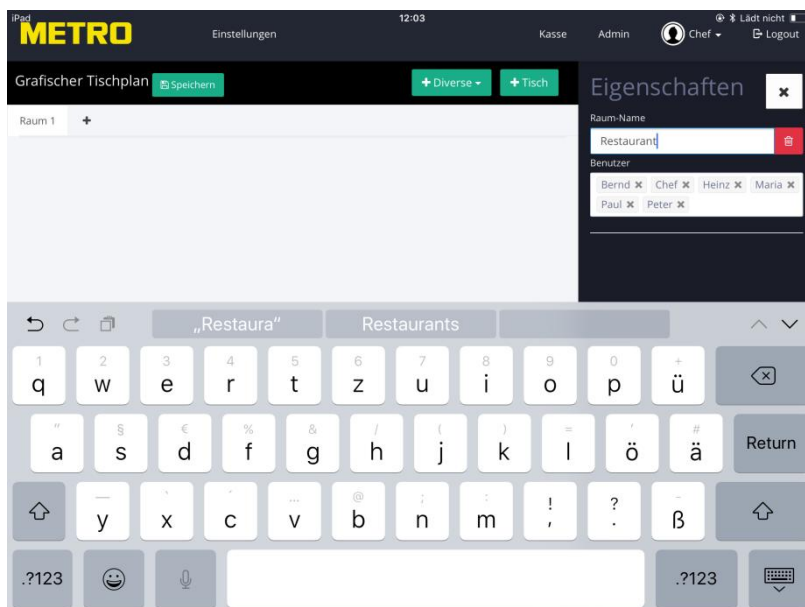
iPad
12:03
Lädt nicht

METRO
Einstellungen
Kasse
Admin
Chef
Logout

Grafischer Tischplan
Speichern
+ Diverse
+ Tisch

Eigenschaften
×

Raum 1
+

Raum-Name
Restaurant

Benutzer
Bernd × Chef × Heinz × Maria × Paul × Peter ×

„Restaura"
Restaurants

1 q 2 w 3 e 4 r 5 t 6 z 7 u 8 i 9 o 0 p + ü
" a § s € d % f & g / h ( j ) k = l ' ö # ä Return
— y ' x ' c ... v @ b ; n : m ! , ? . - ß
.?123 .?123